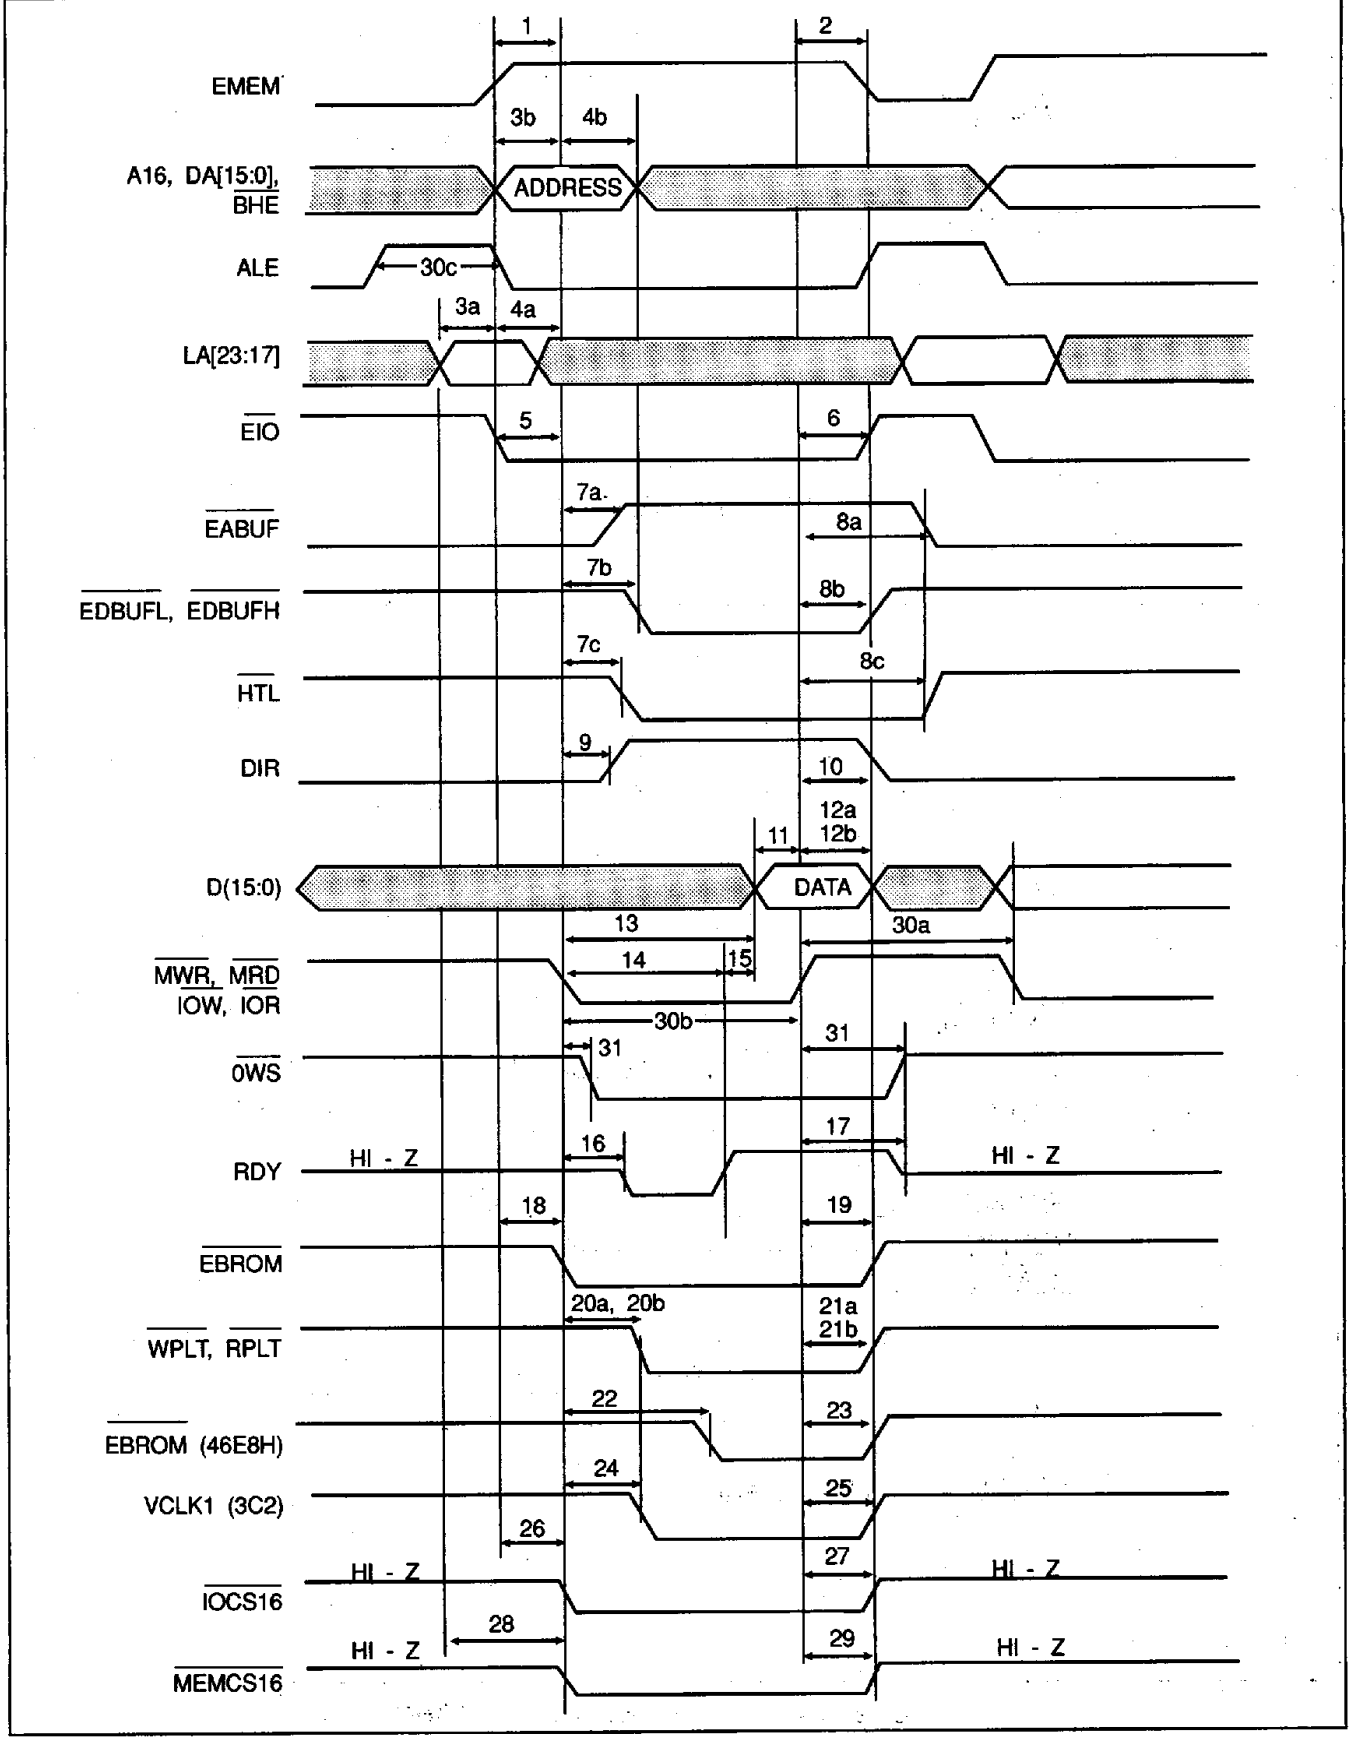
1
2
EMEM
3b
4b
A16, DA[15:0], $\overline{BHE}$
ADDRESS
ALE
30c
3a
4a
LA[23:17]
$\overline{EIO}$
5
6
7a
$\overline{EABUF}$
8a
7b
$\overline{EDBUFL}$, $\overline{EDBUFH}$
8b
7c
8c
$\overline{HTL}$
9
DIR
10
12a
12b
11
D(15:0)
DATA
13
30a
$\overline{MWR}$, $\overline{MRD}$
$\overline{IOW}$, $\overline{IOR}$
14
15
30b
31
31
$\overline{0WS}$
16
17
RDY
HI - Z
HI - Z
18
19
$\overline{EBROM}$
20a, 20b
21a
21b
$\overline{WPLT}$, $\overline{RPLT}$
22
23
$\overline{EBROM}$ (46E8H)
24
25
VCLK1 (3C2)
26
27
HI - Z
HI - Z
$\overline{IOCS16}$
28
29
HI - Z
HI - Z
$\overline{MEMCS16}$